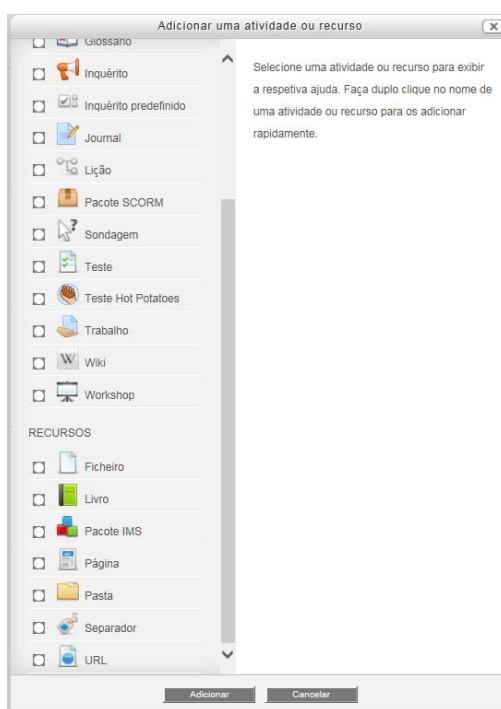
Adicionar uma atividade ou recurso

Glossário
Inquérito
Inquérito predefinido
Journal
Lição
Pacote SCORM
Sondagem
Teste
Teste Hot Potatoes
Trabalho
Wiki
Workshop

RECURSOS
Ficheiro
Livro
Pacote IMS
Página
Pasta
Separador
URL

Selecione uma atividade ou recurso para exibir a respetiva ajuda. Faça duplo clique no nome de uma atividade ou recurso para os adicionar rapidamente.

Adicionar
Cancelar